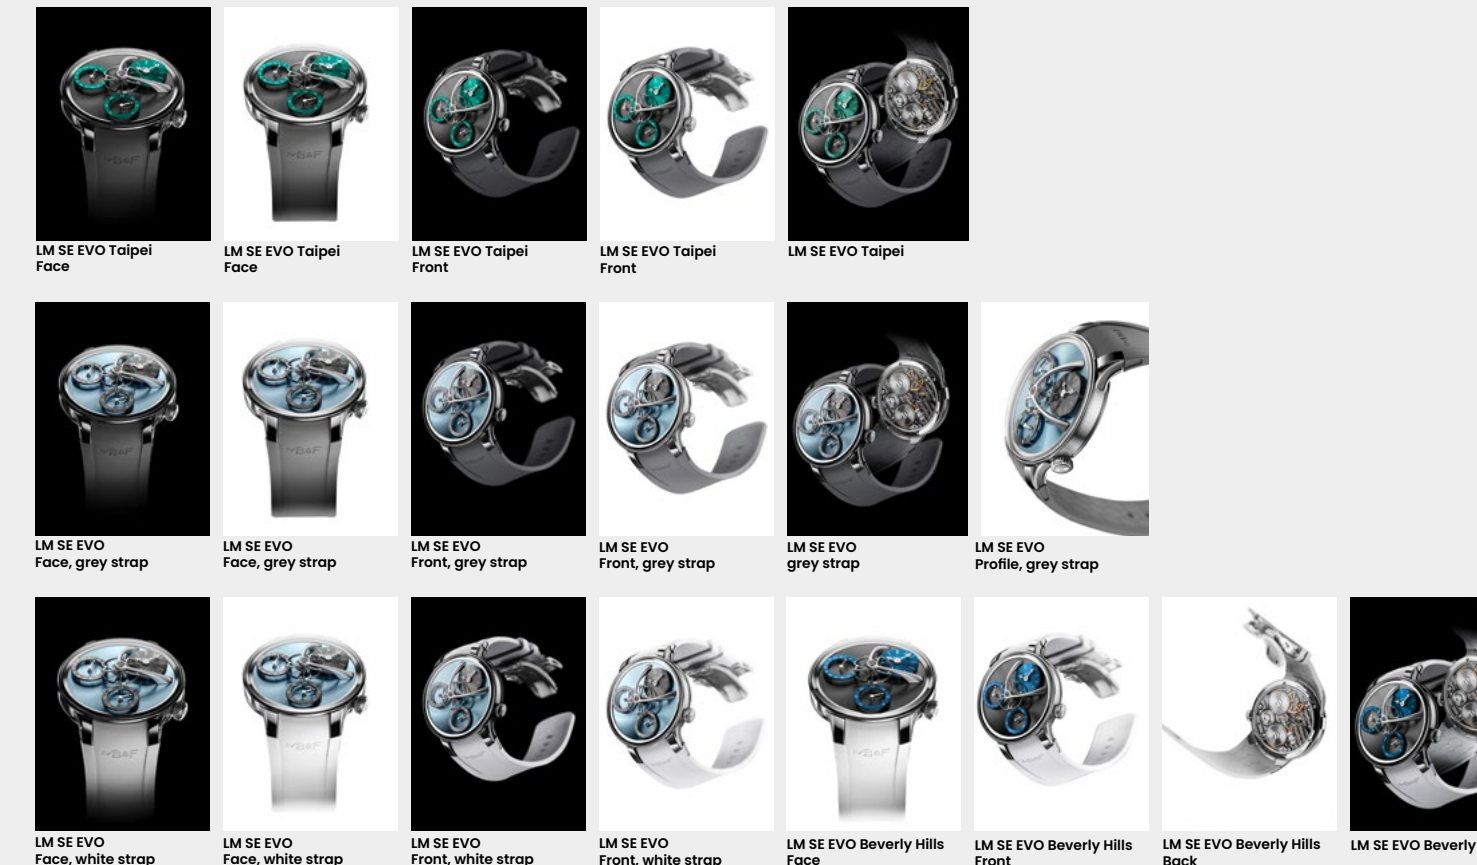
LM SE EVO Taipei
Face

LM SE EVO Taipei
Face

LM SE EVO Taipei
Front

LM SE EVO Taipei
Front

LM SE EVO Taipei

LM SE EVO
Face, grey strap

LM SE EVO
Face, grey strap

LM SE EVO
Front, grey strap

LM SE EVO
Front, grey strap

LM SE EVO
grey strap

LM SE EVO
Profile, grey strap

LM SE EVO
Face, white strap

LM SE EVO
Face, white strap

LM SE EVO
Front, white strap

LM SE EVO
Front, white strap

LM SE EVO Beverly Hills
Face

LM SE EVO Beverly Hills
Front

LM SE EVO Beverly Hills
Back

LM SE EVO Beverly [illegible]